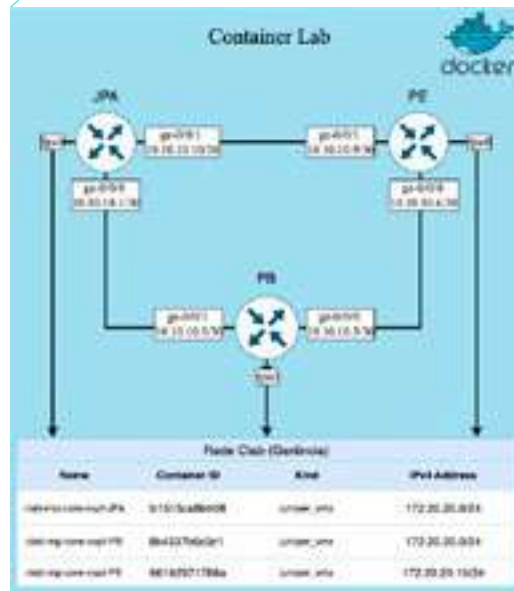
Container Lab

docker

JPA

PE

PB

ge-0/0/1
10.10.10.10/30

ge-0/0/1
10.10.10.9/30

ge-0/0/0
10.10.10.1/30

ge-0/0/0
10.10.10.6/30

ge-0/0/1
10.10.10.5/30

ge-0/0/0
10.10.10.5/30

Node Data (Gerência)

| Name | Container ID | Kind | IPv4 Address |
|---|---|---|---|
| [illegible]-JPA | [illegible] | juniper_vmx | 172.20.20.8/24 |
| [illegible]-PB | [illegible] | juniper_vmx | 172.20.20.6/24 |
| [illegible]-PE | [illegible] | juniper_vmx | 172.20.20.10/24 |